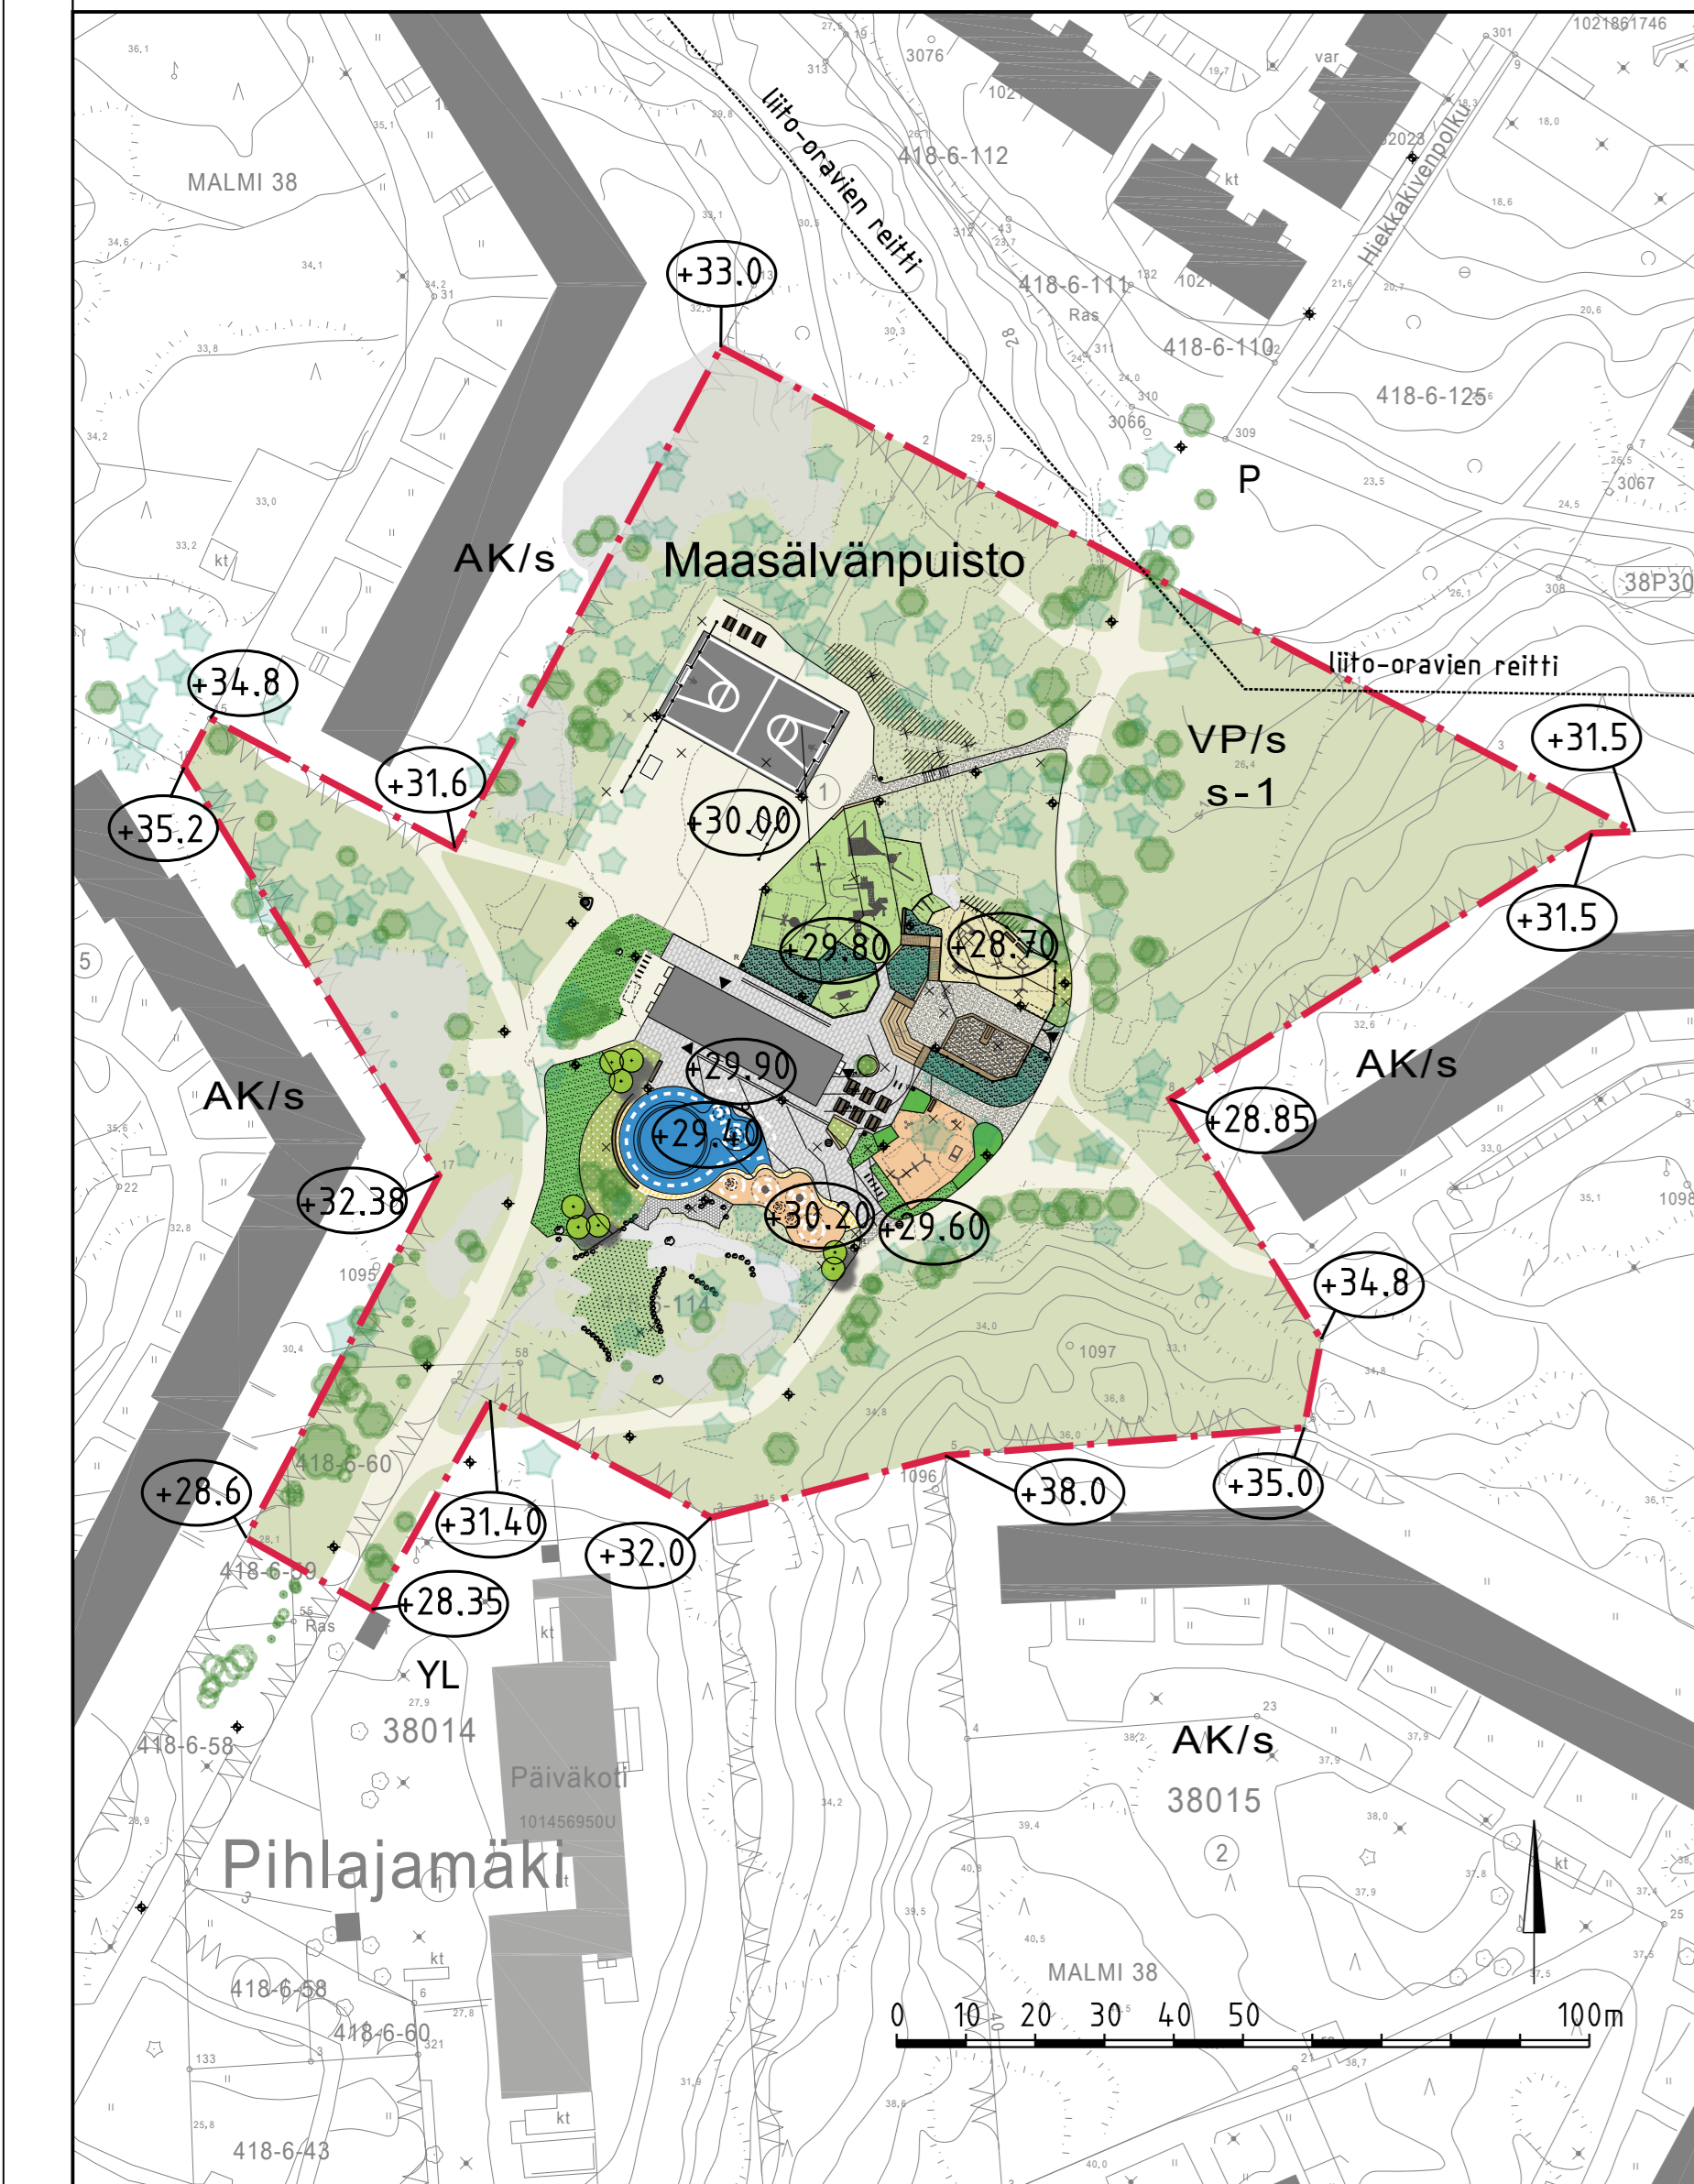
1021861746

MALMI 38

3076

418-6-112

liito-oravien reitti

Hiekkakivenpolku

+33.0

418-6-111

418-6-110

418-6-125

3066

3067

P

AK/s

Maasälvänpuisto

38P30

liito-oravien reitti

+34.8

+31.6

VP/s

s-1

+31.5

+35.2

+30.00

+31.5

+29.80

+28.70

+29.90

AK/s

AK/s

+29.40

+28.85

+32.38

+30.20

+29.60

+34.8

1095

1097

1096

418-6-60

+28.6

+31.40

+38.0

+35.0

+32.0

418-6-59

+28.35

YL

38014

418-6-58

Päiväkoti

101456950U

AK/s

38015

Pihlajamäki

418-6-58

MALMI 38

418-6-60

0 10 20 30 40 50 100m

418-6-43